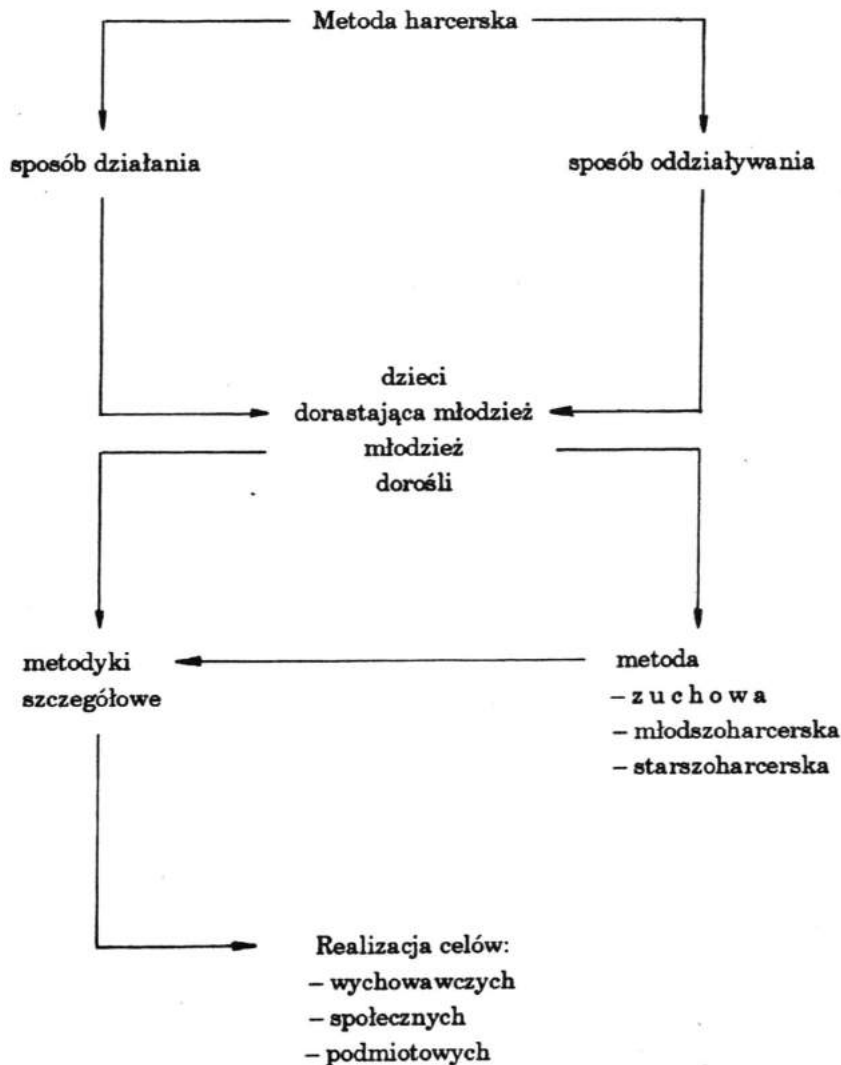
Metoda harcerska

sposób działania

sposób oddziaływania

dzieci
dorastająca młodzież
młodzież
dorośli

metodyki szczegółowe

metoda
– zuchowa
– młodszoharcerska
– starszoharcerska

Realizacja celów:
– wychowawczych
– społecznych
– podmiotowych